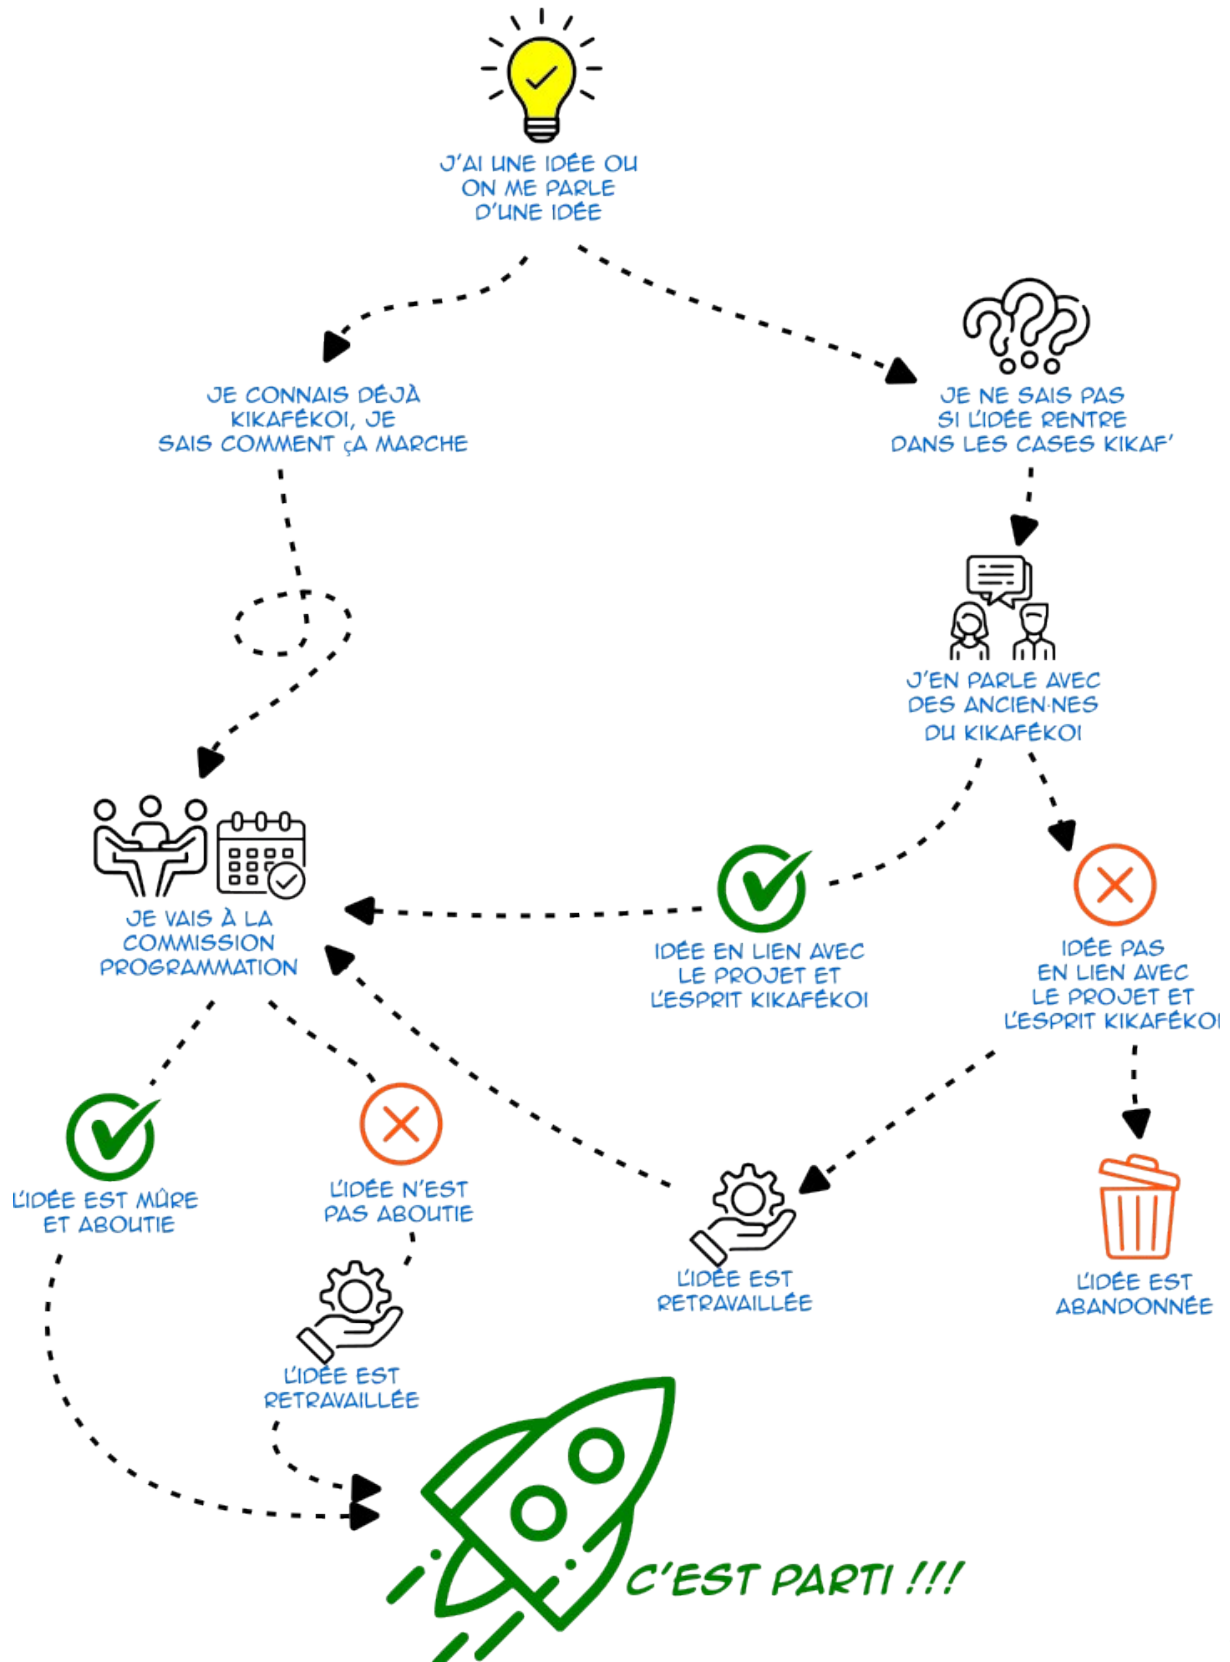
J'AI UNE IDÉE OU ON ME PARLE D'UNE IDÉE

JE CONNAIS DÉJÀ KIKAFÉKOI, JE SAIS COMMENT ÇA MARCHE

JE NE SAIS PAS SI L'IDÉE RENTRE DANS LES CASES KIKAF'

J'EN PARLE AVEC DES ANCIEN·NES DU KIKAFÉKOI

JE VAIS À LA COMMISSION PROGRAMMATION

IDÉE EN LIEN AVEC LE PROJET ET L'ESPRIT KIKAFÉKOI

IDÉE PAS EN LIEN AVEC LE PROJET ET L'ESPRIT KIKAFÉKOI

L'IDÉE EST MÛRE ET ABOUTIE

L'IDÉE N'EST PAS ABOUTIE

L'IDÉE EST RETRAVAILLÉE

L'IDÉE EST ABANDONNÉE

L'IDÉE EST RETRAVAILLÉE

C'EST PARTI !!!